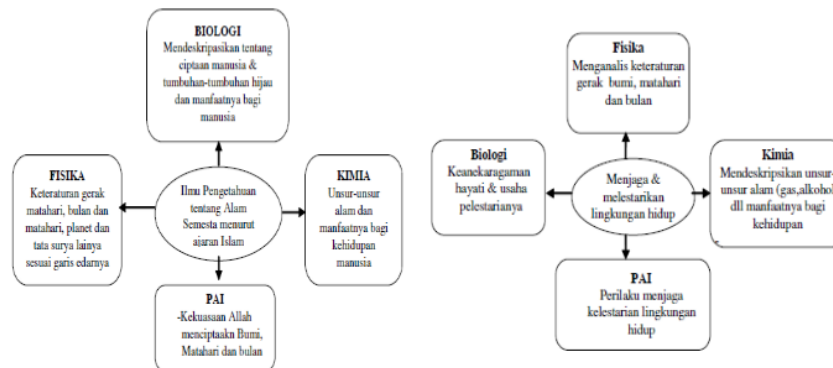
BIOLOGI
Mendeskripsikan tentang ciptaan manusia & tumbuhan-tumbuhan hijau dan manfaatnya bagi manusia

FISIKA
Keteraturan gerak matahari, bulan dan matahari, planet dan tata surya lainya sesuai garis edarnya

Ilmu Pengetahuan tentang Alam Semesta menurut ajaran Islam

KIMIA
Unsur-unsur alam dan manfaatnya bagi kehidupan manusia

PAI
-Kekuasaan Allah menciptaakn Bumi, Matahari dan bulan

Fisika
Menganalis keteraturan gerak bumi, matahari dan bulan

Biologi
Keanekaragaman hayati & usaha pelestarianya

Menjaga & melestarikan lingkungan hidup

Kimia
Mendeskripsikan unsur-unsur alam (gas,alkohol dll manfaatnya bagi kehidupan

PAI
Perilaku menjaga kelestarian lingkungan hidup